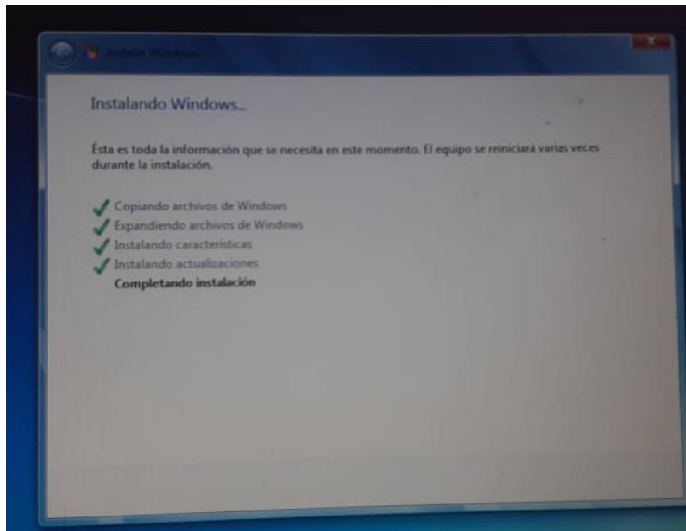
Instalar Windows

Instalando Windows...

Ésta es toda la información que se necesita en este momento. El equipo se reiniciará varias veces durante la instalación.

Copiando archivos de Windows
Expandiendo archivos de Windows
Instalando características
Instalando actualizaciones
Completando instalación